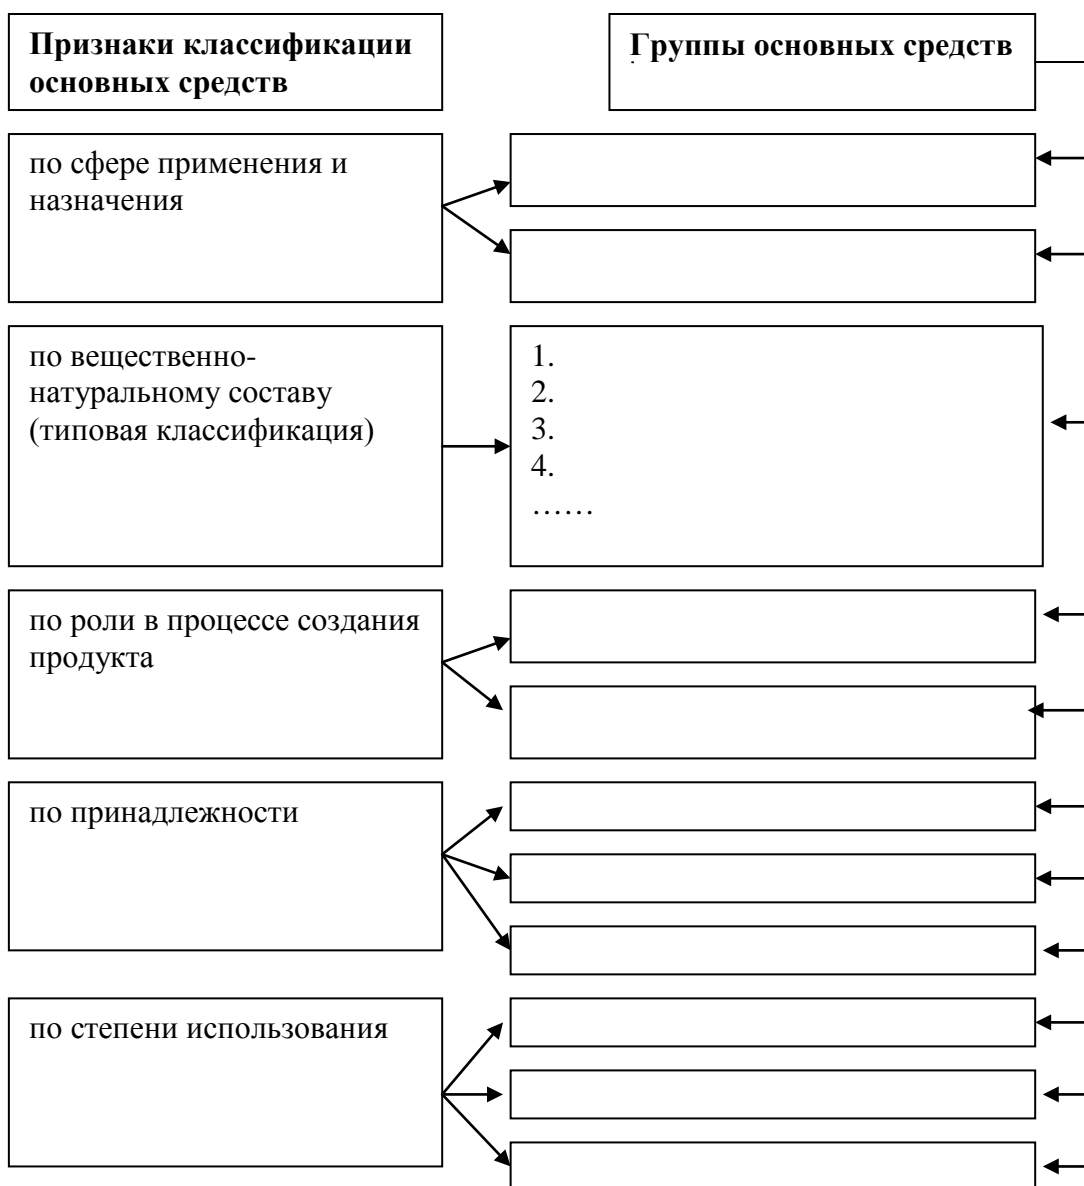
**Признаки классификации основных средств**

**Группы основных средств**

по сфере применения и назначения

по вещественно-натуральному составу (типовая классификация)

1.
2.
3.
4.
……

по роли в процессе создания продукта

по принадлежности

по степени использования